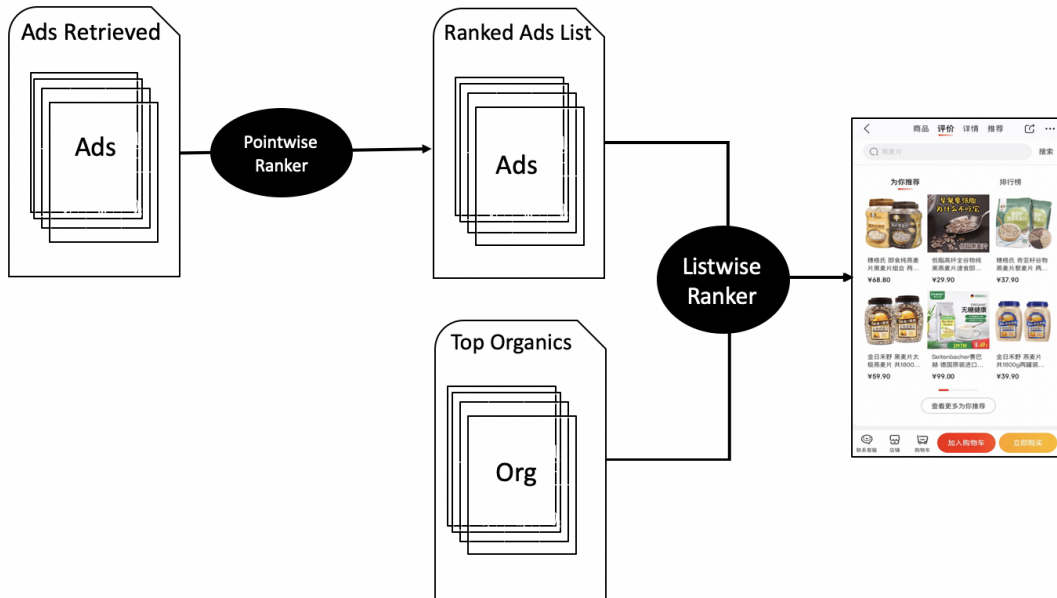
Ads Retrieved

Ads

Pointwise Ranker

Ranked Ads List

Ads

Listwise Ranker

Top Organics

Org

商品 评价 详情 推荐

燕麦片

搜索

为你推荐

排行榜

糖桃优 部食纯燕麦片 黑麦片组合 两...

¥68.80

俄氩高纤全谷物纯黑燕麦片速食即...

¥29.90

糖桃优 奇亚籽谷物燕麦片 黑麦片 两...

¥37.90

金日禾野 燕麦片太极燕麦片 共1800...

¥59.90

Seitenbacher赛巴赫 德国原装进口...

¥99.00

金日禾野 燕麦片共1800g两罐装...

¥39.90

查看更多为你推荐

联系客服 店铺 购物车

加入购物车

立即购买